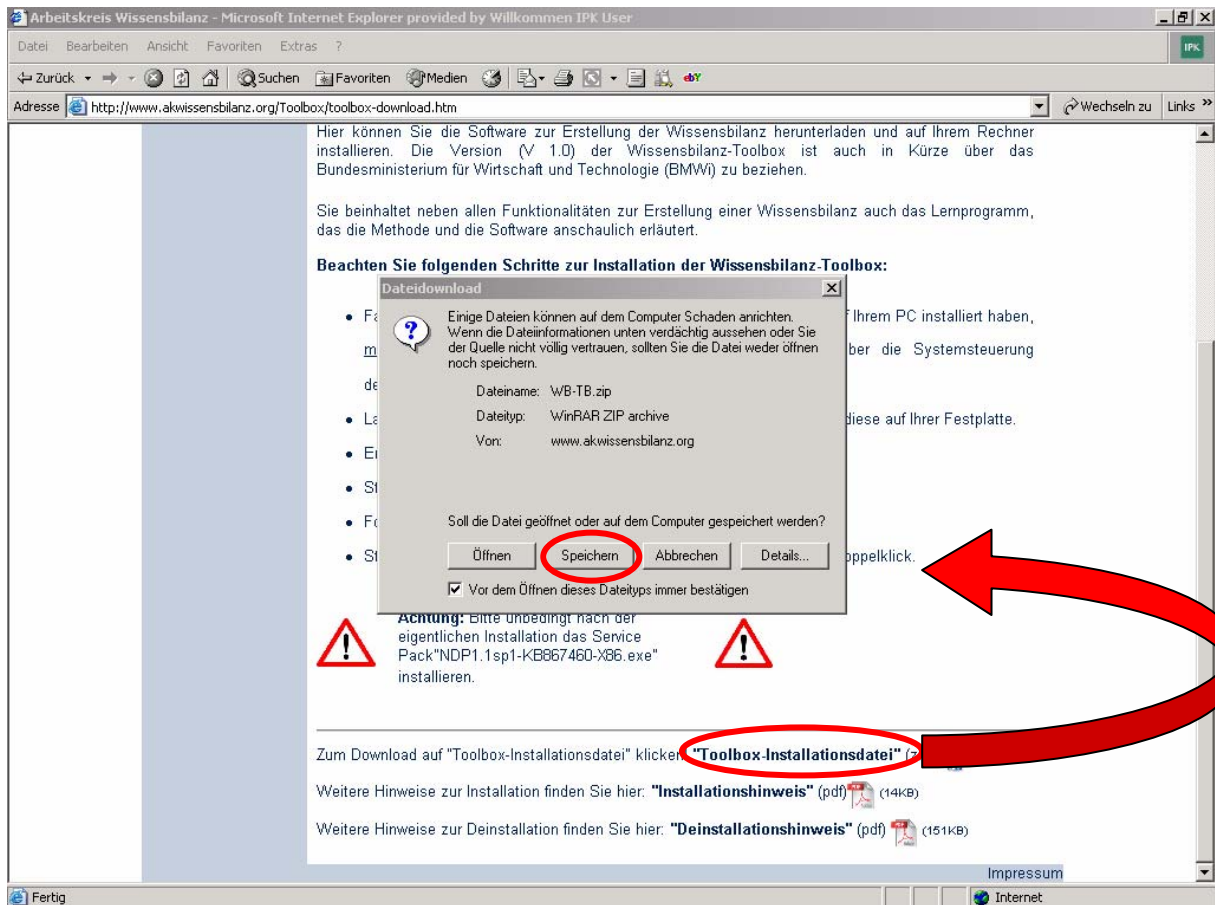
Arbeitskreis Wissensbilanz - Microsoft Internet Explorer provided by Willkommen IPK User

Datei Bearbeiten Ansicht Favoriten Extras ?

IPK

Zurück Suchen Favoriten Medien

Adresse http://www.akwissensbilanz.org/Toolbox/toolbox-download.htm

Wechseln zu Links

Hier können Sie die Software zur Erstellung der Wissensbilanz herunterladen und auf Ihrem Rechner installieren. Die Version (V 1.0) der Wissensbilanz-Toolbox ist auch in Kürze über das Bundesministerium für Wirtschaft und Technologie (BMWi) zu beziehen.

Sie beinhaltet neben allen Funktionalitäten zur Erstellung einer Wissensbilanz auch das Lernprogramm, das die Methode und die Software anschaulich erläutert.

Beachten Sie folgenden Schritte zur Installation der Wissensbilanz-Toolbox:

- Fa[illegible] Ihrem PC installiert haben, m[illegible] über die Systemsteuerung de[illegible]
- La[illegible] diese auf Ihrer Festplatte.
- E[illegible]
- St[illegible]
- Fo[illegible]
- St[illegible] oppelklick.

Dateidownload

Einige Dateien können auf dem Computer Schaden anrichten. Wenn die Dateiinformationen unten verdächtig aussehen oder Sie der Quelle nicht völlig vertrauen, sollten Sie die Datei weder öffnen noch speichern.

Dateiname: WB-TB.zip
Dateityp: WinRAR ZIP archive
Von: www.akwissensbilanz.org

Soll die Datei geöffnet oder auf dem Computer gespeichert werden?

Öffnen Speichern Abbrechen Details...

Vor dem Öffnen dieses Dateityps immer bestätigen

Achtung: Bitte unbedingt nach der eigentlichen Installation das Service Pack"NDP1.1sp1-KB867460-X86.exe" installieren.

Zum Download auf "Toolbox-Installationsdatei" klicken: "Toolbox-Installationsdatei" (z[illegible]

Weitere Hinweise zur Installation finden Sie hier: "Installationshinweis" (pdf) (14KB)

Weitere Hinweise zur Deinstallation finden Sie hier: "Deinstallationshinweis" (pdf) (151KB)

Impressum

Fertig

Internet